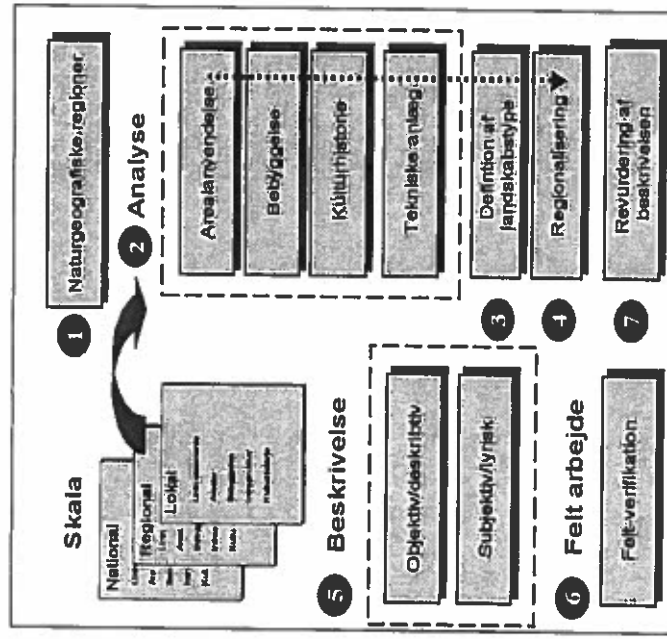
1 Naturgeografiske regioner

2 Analyse

Arealanvendelse

Bebyggelse

Kulturhistorie

Tekniske anlæg

3 Definition af landskabstype

4 Regionalisering

7 Revurdering af beskrivelsen

Skala

National

Regional

Lokal

5 Beskrivelse

Objektiv/deskriptiv

Subjektiv/lyrisk

6 Felt arbejde

Felt verifikation